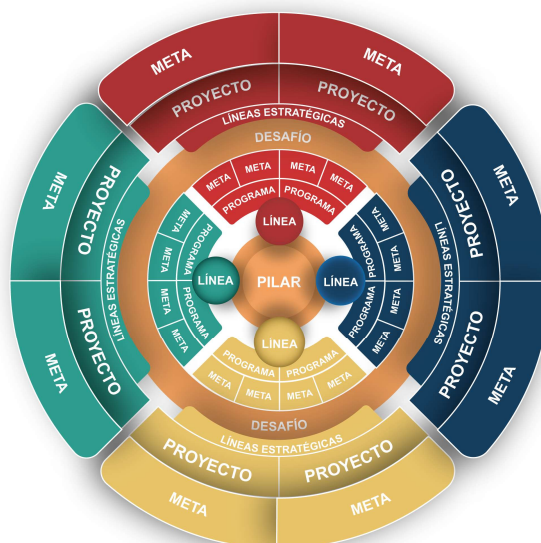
META
META
PROYECTO
PROYECTO
LÍNEAS ESTRATÉGICAS
DESAFÍO
META
META
META
META
PROGRAMA
PROGRAMA
LÍNEA
META
PROYECTO
LÍNEAS ESTRATÉGICAS
META
META
PROGRAMA
META
META
PROGRAMA
LÍNEA
PILAR
LÍNEA
PROGRAMA
META
META
PROGRAMA
META
META
PROYECTO
META
LÍNEAS ESTRATÉGICAS
PROYECTO
META
PROYECTO
META
LÍNEA
PROGRAMA
PROGRAMA
META
META
META
META
DESAFÍO
LÍNEAS ESTRATÉGICAS
PROYECTO
PROYECTO
META
META